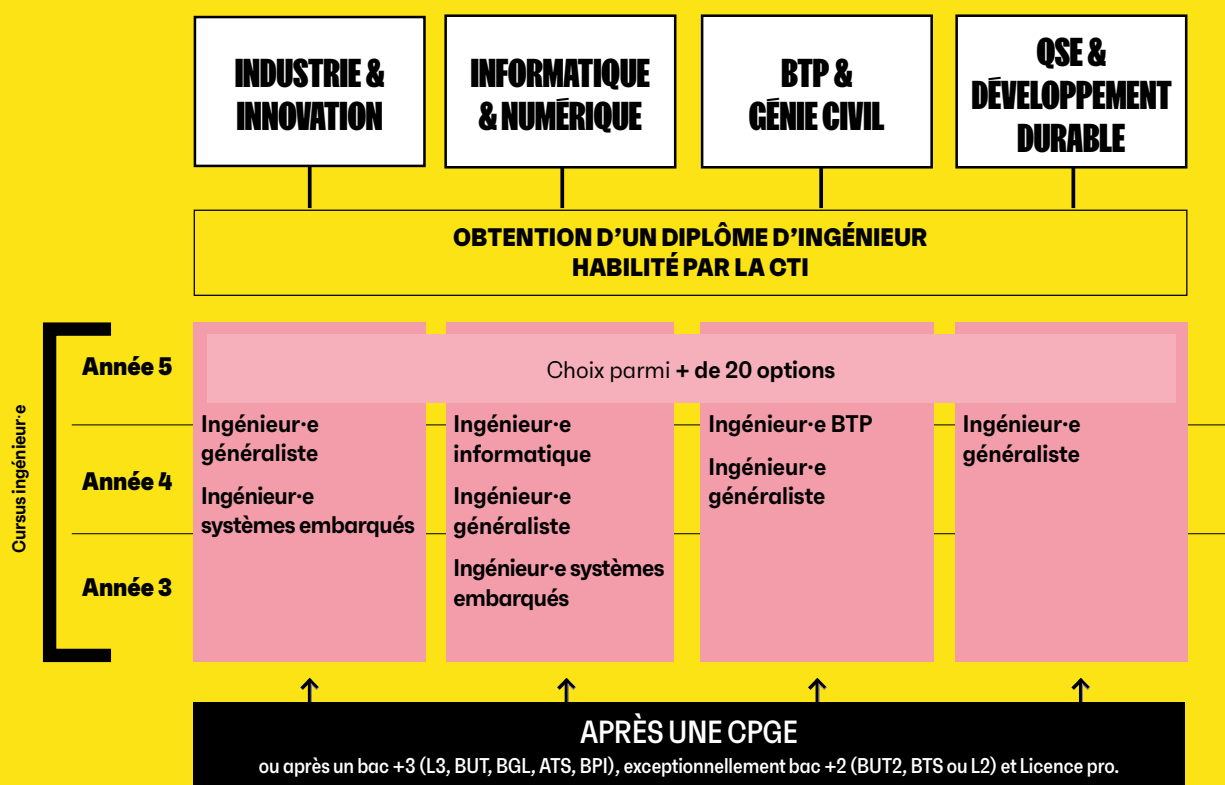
INDUSTRIE & INNOVATION

INFORMATIQUE & NUMÉRIQUE

BTP & GÉNIE CIVIL

QSE & DÉVELOPPEMENT DURABLE

OBTENTION D'UN DIPLÔME D'INGÉNIEUR HABILITÉ PAR LA CTI

Cursus ingénieur·e

Année 5

Année 4

Année 3

Choix parmi + de 20 options

Ingénieur·e généraliste

Ingénieur·e systèmes embarqués

Ingénieur·e informatique

Ingénieur·e généraliste

Ingénieur·e systèmes embarqués

Ingénieur·e BTP

Ingénieur·e généraliste

Ingénieur·e généraliste

APRÈS UNE CPGE

ou après un bac +3 (L3, BUT, BGL, ATS, BPI), exceptionnellement bac +2 (BUT2, BTS ou L2) et Licence pro.